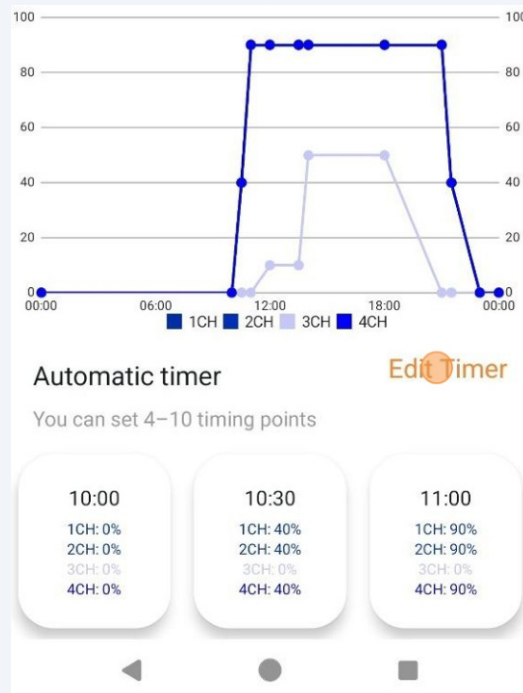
100
80
60
40
20
0
100
80
60
40
20
0
00:00
06:00
12:00
18:00
00:00

1CH 2CH 3CH 4CH

Automatic timer

Edit Timer

You can set 4–10 timing points

10:00
1CH: 0%
2CH: 0%
3CH: 0%
4CH: 0%

10:30
1CH: 40%
2CH: 40%
3CH: 0%
4CH: 40%

11:00
1CH: 90%
2CH: 90%
3CH: 0%
4CH: 90%